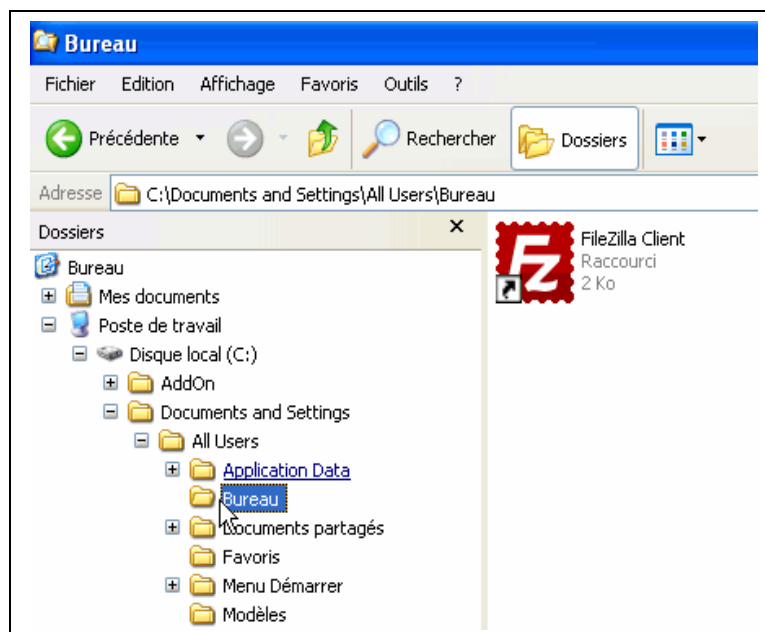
Bureau

Fichier Edition Affichage Favoris Outils ?

Précédente Rechercher Dossiers

Adresse C:\Documents and Settings\All Users\Bureau

Dossiers ×

Bureau
Mes documents
Poste de travail
Disque local (C:)
AddOn
Documents and Settings
All Users
Application Data
Bureau
Documents partagés
Favoris
Menu Démarrer
Modèles

FileZilla Client
Raccourci
2 Ko